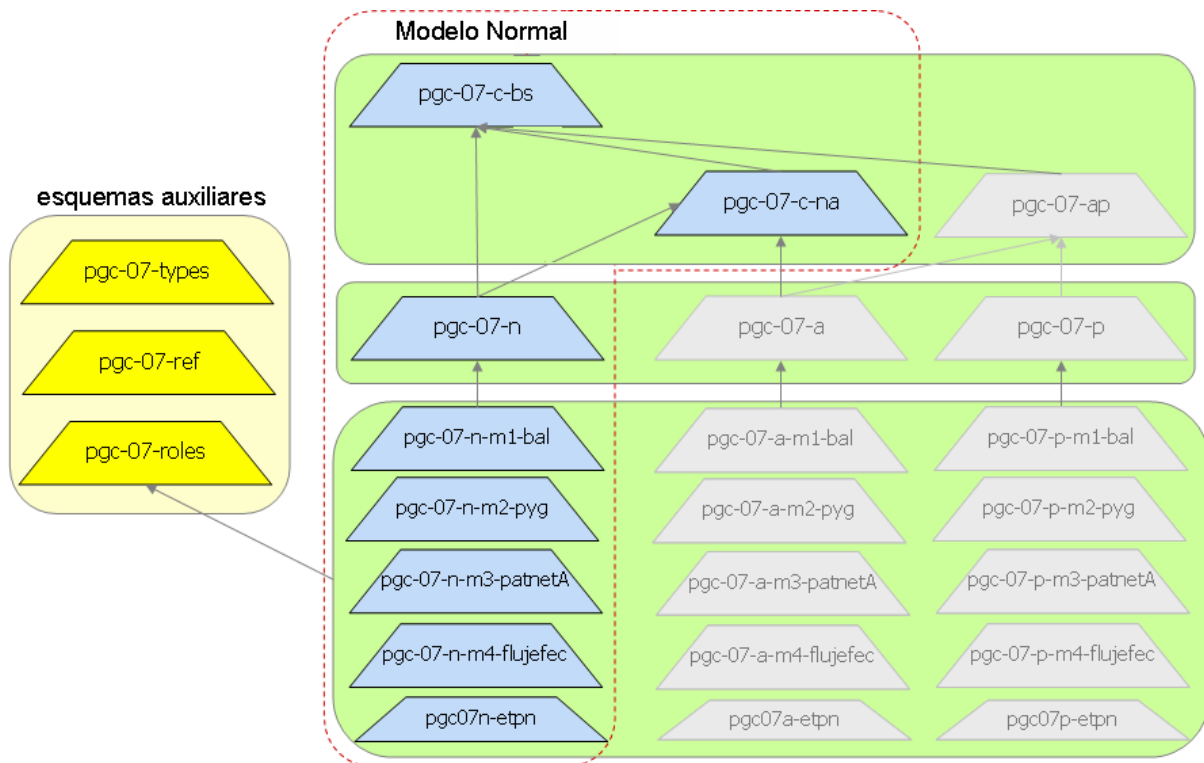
Modelo Normal

esquemas auxiliares

pgc-07-types

pgc-07-ref

pgc-07-roles

pgc-07-c-bs

pgc-07-c-na

pgc-07-ap

pgc-07-n

pgc-07-a

pgc-07-p

pgc-07-n-m1-bal

pgc-07-n-m2-pyg

pgc-07-n-m3-patnetA

pgc-07-n-m4-flujefec

pgc07n-etpn

pgc-07-a-m1-bal

pgc-07-a-m2-pyg

pgc-07-a-m3-patnetA

pgc-07-a-m4-flujefec

pgc07a-etpn

pgc-07-p-m1-bal

pgc-07-p-m2-pyg

pgc-07-p-m3-patnetA

pgc-07-p-m4-flujefec

pgc07p-etpn